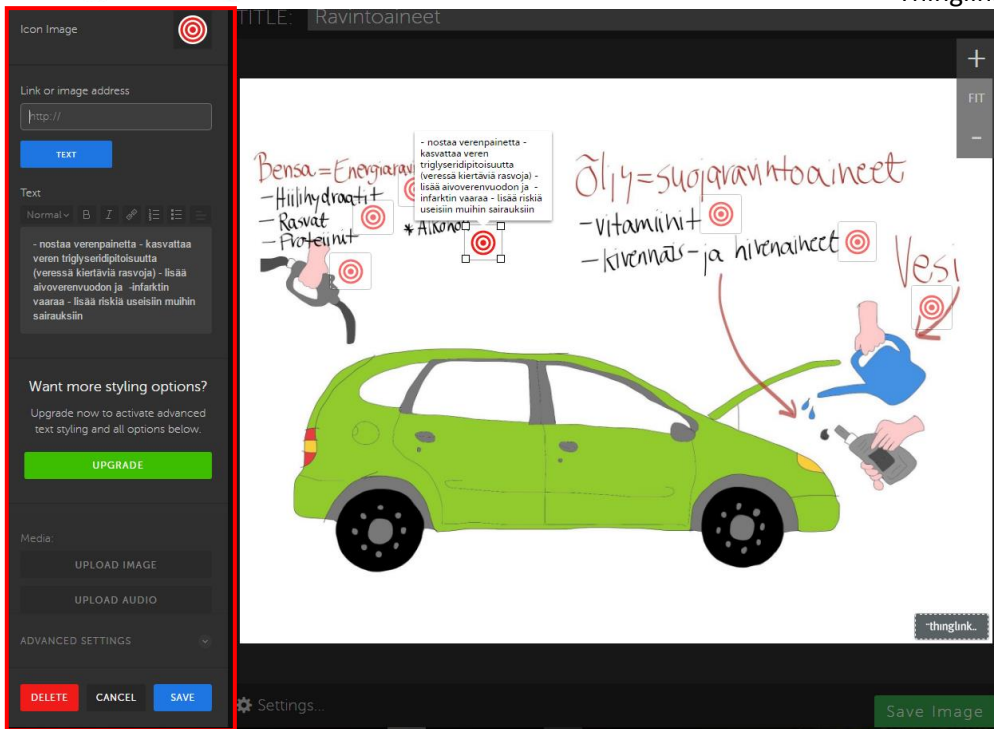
Icon Image

Link or image address

http://

TEXT

Text

Normal B I

- nostaa verenpainetta - kasvattaa veren triglyseridipitoisuutta (veressä kiertäviä rasvoja) - lisää aivoverenvuodon ja -infarktin vaaraa - lisää riskiä useisiin muihin sairauksiin

Want more styling options?

Upgrade now to activate advanced text styling and all options below.

UPGRADE

Media:

UPLOAD IMAGE

UPLOAD AUDIO

ADVANCED SETTINGS

DELETE CANCEL SAVE

TITLE: Ravintoaineet

+
FIT
−

- nostaa verenpainetta - kasvattaa veren triglyseridipitoisuutta (veressä kiertäviä rasvoja) - lisää aivoverenvuodon ja - infarktin vaaraa - lisää riskiä useisiin muihin sairauksiin

Bensa = Energiaravi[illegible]
- Hiilihydraatit
- Rasvat
- Proteiinit
* Alkoho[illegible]

Öljy = suojaravintoaineet
- vitamiinit
- kivennäis- ja hivenaineet

Vesi

thinglink.

Settings...

Save Image